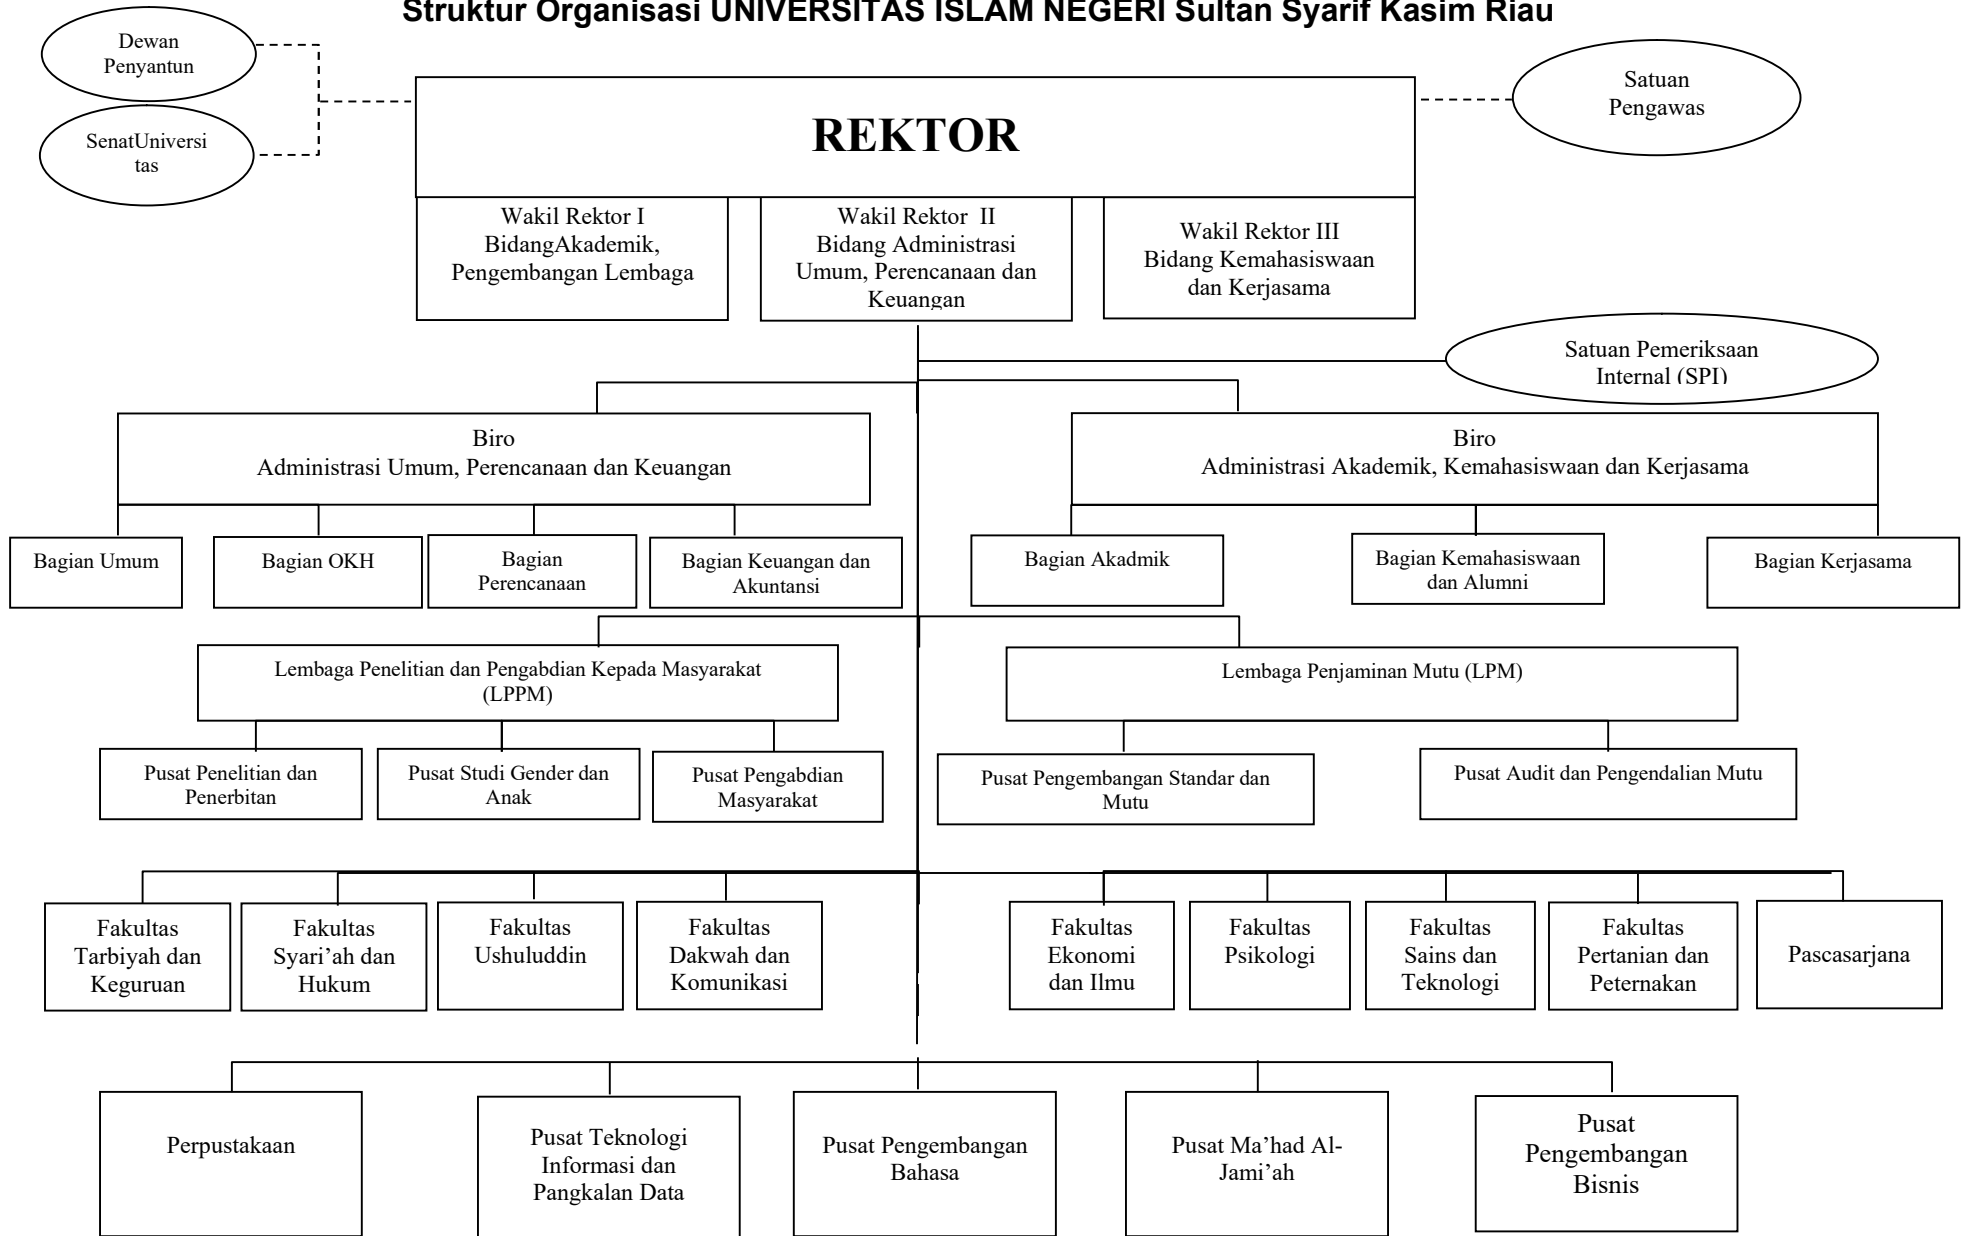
Struktur Organisasi UNIVERSITAS ISLAM NEGERI Sultan Syarif Kasim Riau

Dewan Penyantun

SenatUniversitas

REKTOR

Satuan Pengawas

Wakil Rektor I BidangAkademik, Pengembangan Lembaga

Wakil Rektor II Bidang Administrasi Umum, Perencanaan dan Keuangan

Wakil Rektor III Bidang Kemahasiswaan dan Kerjasama

Satuan Pemeriksaan Internal (SPI)

Biro Administrasi Umum, Perencanaan dan Keuangan

Biro Administrasi Akademik, Kemahasiswaan dan Kerjasama

Bagian Umum

Bagian OKH

Bagian Perencanaan

Bagian Keuangan dan Akuntansi

Bagian Akadmik

Bagian Kemahasiswaan dan Alumni

Bagian Kerjasama

Lembaga Penelitian dan Pengabdian Kepada Masyarakat (LPPM)

Lembaga Penjaminan Mutu (LPM)

Pusat Penelitian dan Penerbitan

Pusat Studi Gender dan Anak

Pusat Pengabdian Masyarakat

Pusat Pengembangan Standar dan Mutu

Pusat Audit dan Pengendalian Mutu

Fakultas Tarbiyah dan Keguruan

Fakultas Syari'ah dan Hukum

Fakultas Ushuluddin

Fakultas Dakwah dan Komunikasi

Fakultas Ekonomi dan Ilmu

Fakultas Psikologi

Fakultas Sains dan Teknologi

Fakultas Pertanian dan Peternakan

Pascasarjana

Perpustakaan

Pusat Teknologi Informasi dan Pangkalan Data

Pusat Pengembangan Bahasa

Pusat Ma'had Al-Jami'ah

Pusat Pengembangan Bisnis